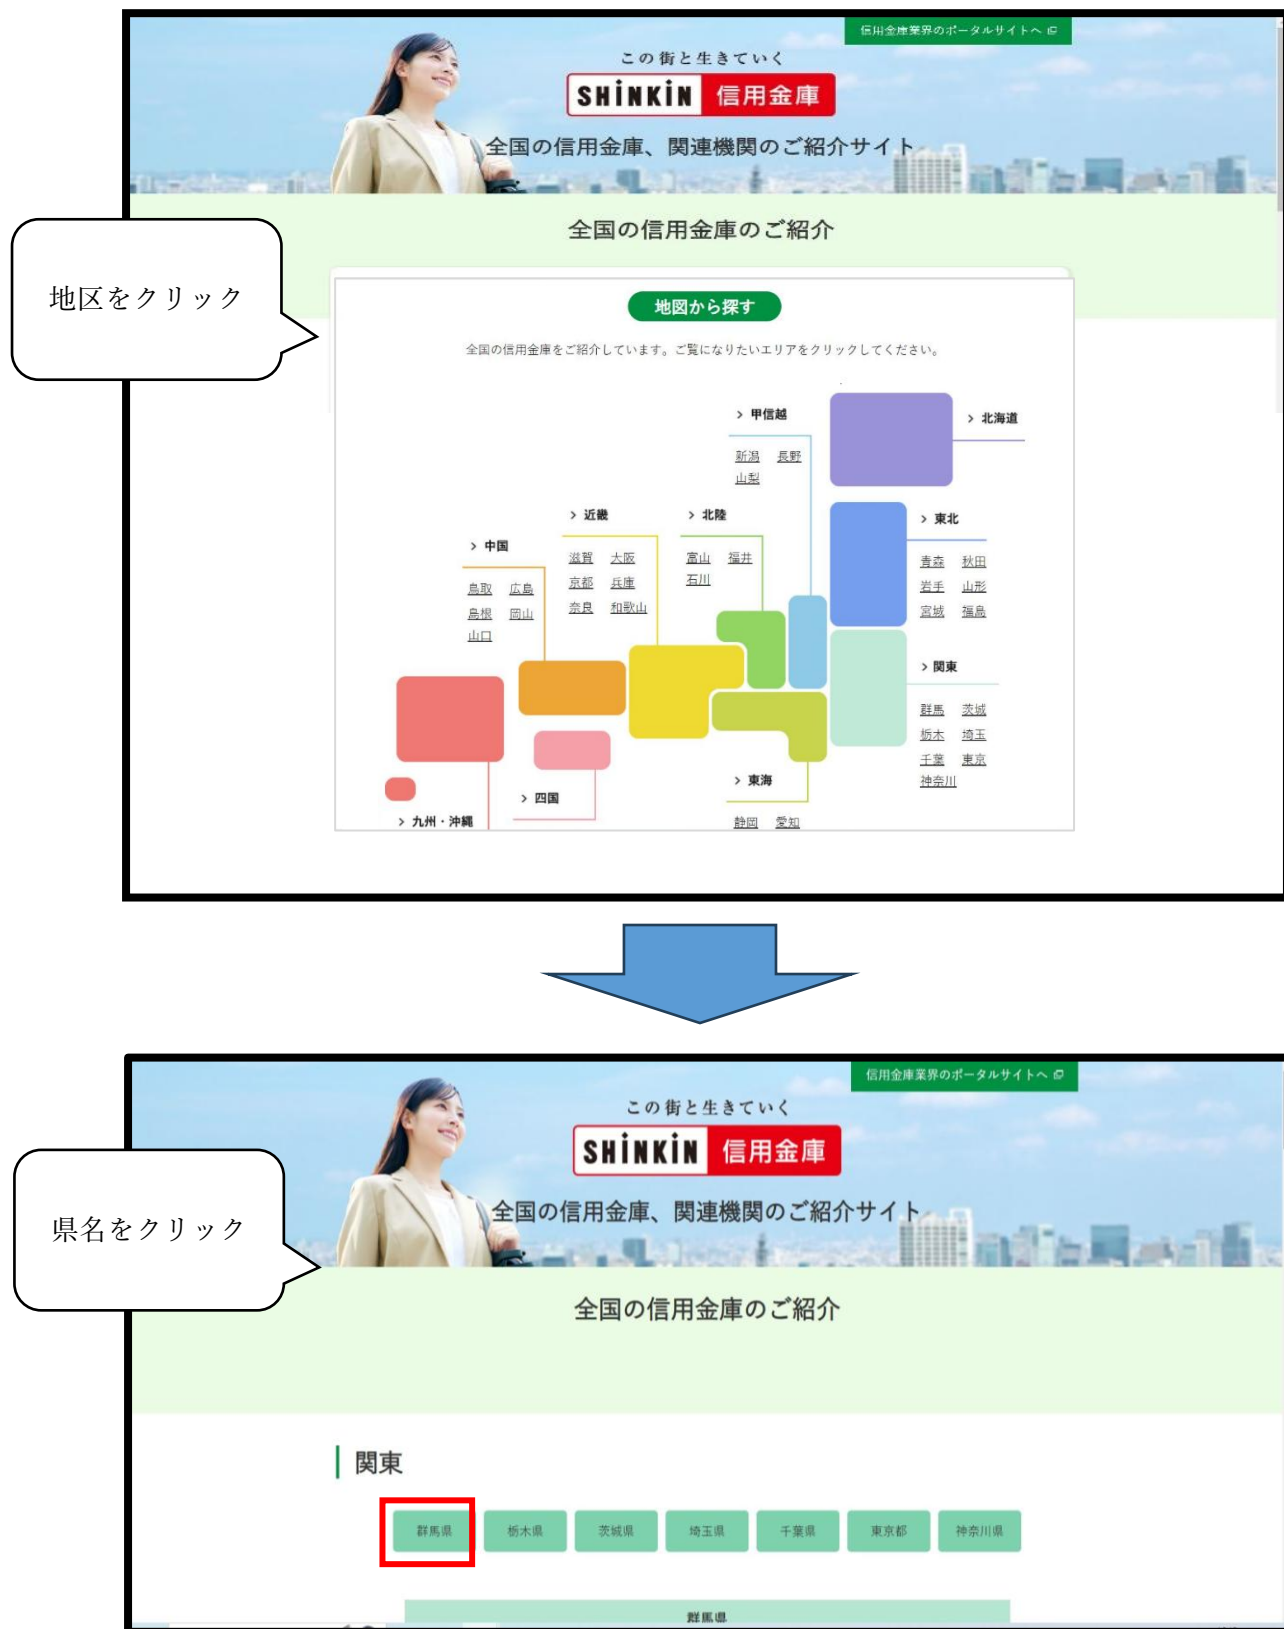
地区をクリック

信用金庫業界のポータルサイトへ

この街と生きていく

SHINKIN 信用金庫

全国の信用金庫、関連機関のご紹介サイト

全国の信用金庫のご紹介

地図から探す

全国の信用金庫をご紹介しています。ご覧になりたいエリアをクリックしてください。

> 甲信越
新潟 長野
山梨

> 北海道

> 近畿
滋賀 大阪
京都 兵庫
奈良 和歌山

> 北陸
富山 福井
石川

> 中国
鳥取 広島
島根 岡山
山口

> 東北
青森 秋田
岩手 山形
宮城 福島

> 関東
群馬 茨城
栃木 埼玉
千葉 東京
神奈川

> 東海
静岡 愛知

> 四国

> 九州・沖縄

県名をクリック

信用金庫業界のポータルサイトへ

この街と生きていく

SHINKIN 信用金庫

全国の信用金庫、関連機関のご紹介サイト

全国の信用金庫のご紹介

関東

群馬県 栃木県 茨城県 埼玉県 千葉県 東京都 神奈川県

群馬県